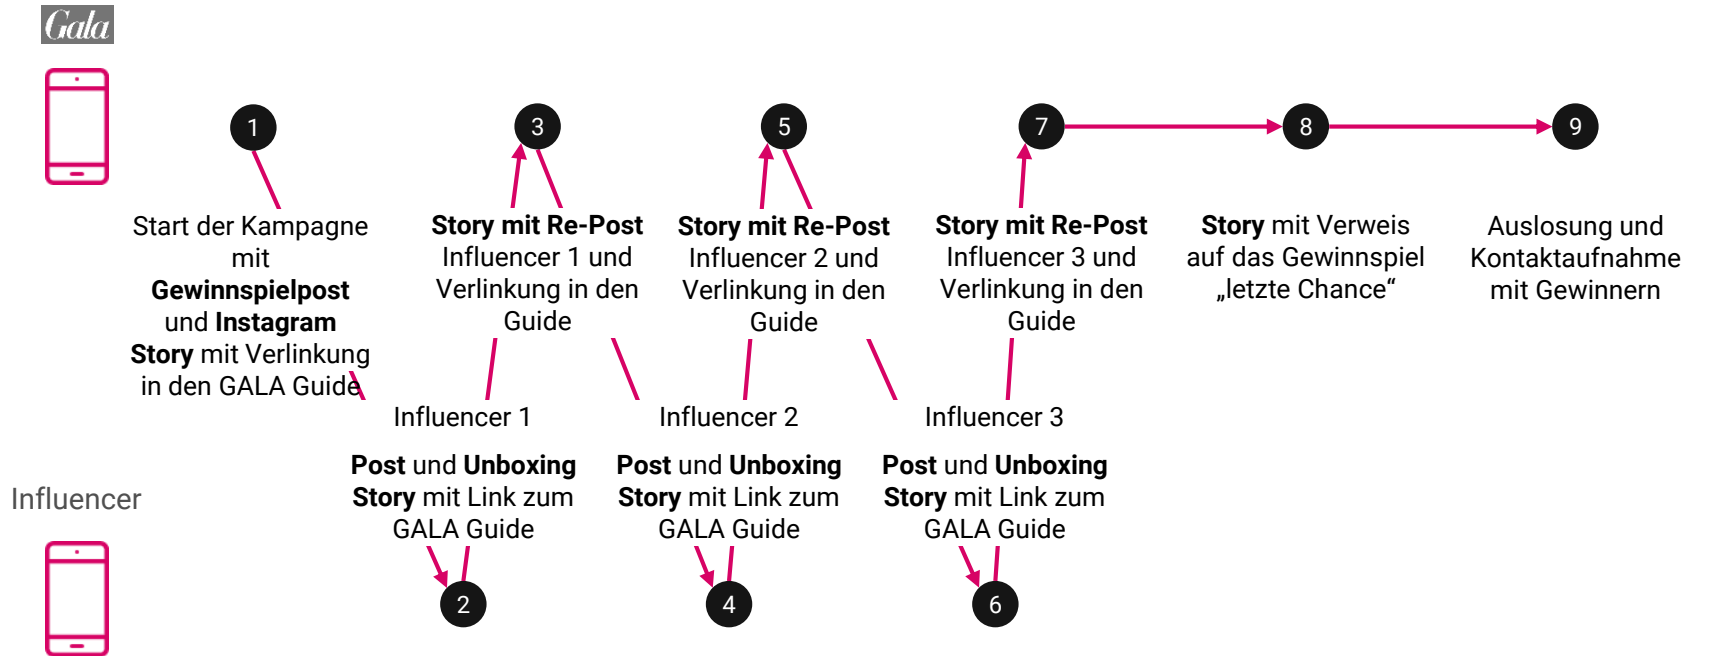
Gala

1

Start der Kampagne mit **Gewinnspielpost** und **Instagram Story** mit Verlinkung in den GALA Guide

3

**Story mit Re-Post** Influencer 1 und Verlinkung in den Guide

5

**Story mit Re-Post** Influencer 2 und Verlinkung in den Guide

7

**Story mit Re-Post** Influencer 3 und Verlinkung in den Guide

8

**Story** mit Verweis auf das Gewinnspiel „letzte Chance“

9

Auslosung und Kontaktaufnahme mit Gewinnern

Influencer 1

**Post** und **Unboxing Story** mit Link zum GALA Guide

2

Influencer 2

**Post** und **Unboxing Story** mit Link zum GALA Guide

4

Influencer 3

**Post** und **Unboxing Story** mit Link zum GALA Guide

6

Influencer